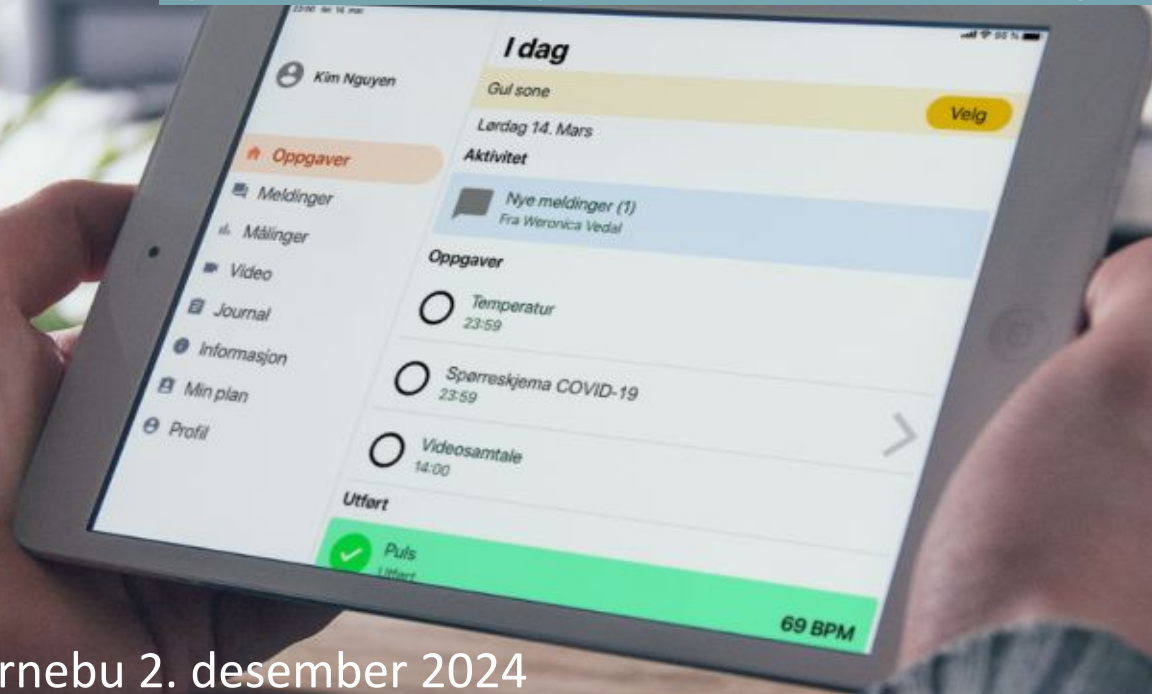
Kim Nguyen

Oppgaver
Meldinger
Målinger
Video
Journal
Informasjon
Min plan
Profil

I dag
Gul sone
Velg
Lørdag 14. Mars
Aktivitet
Nye meldinger (1)
Fra Weronica Vedal
Oppgaver
Temperatur
23:59
Spørreskjema COVID-19
23:59
Videosamtale
14:00
Utført
Puls
Utført
69 BPM

rnebu 2. desember 2024